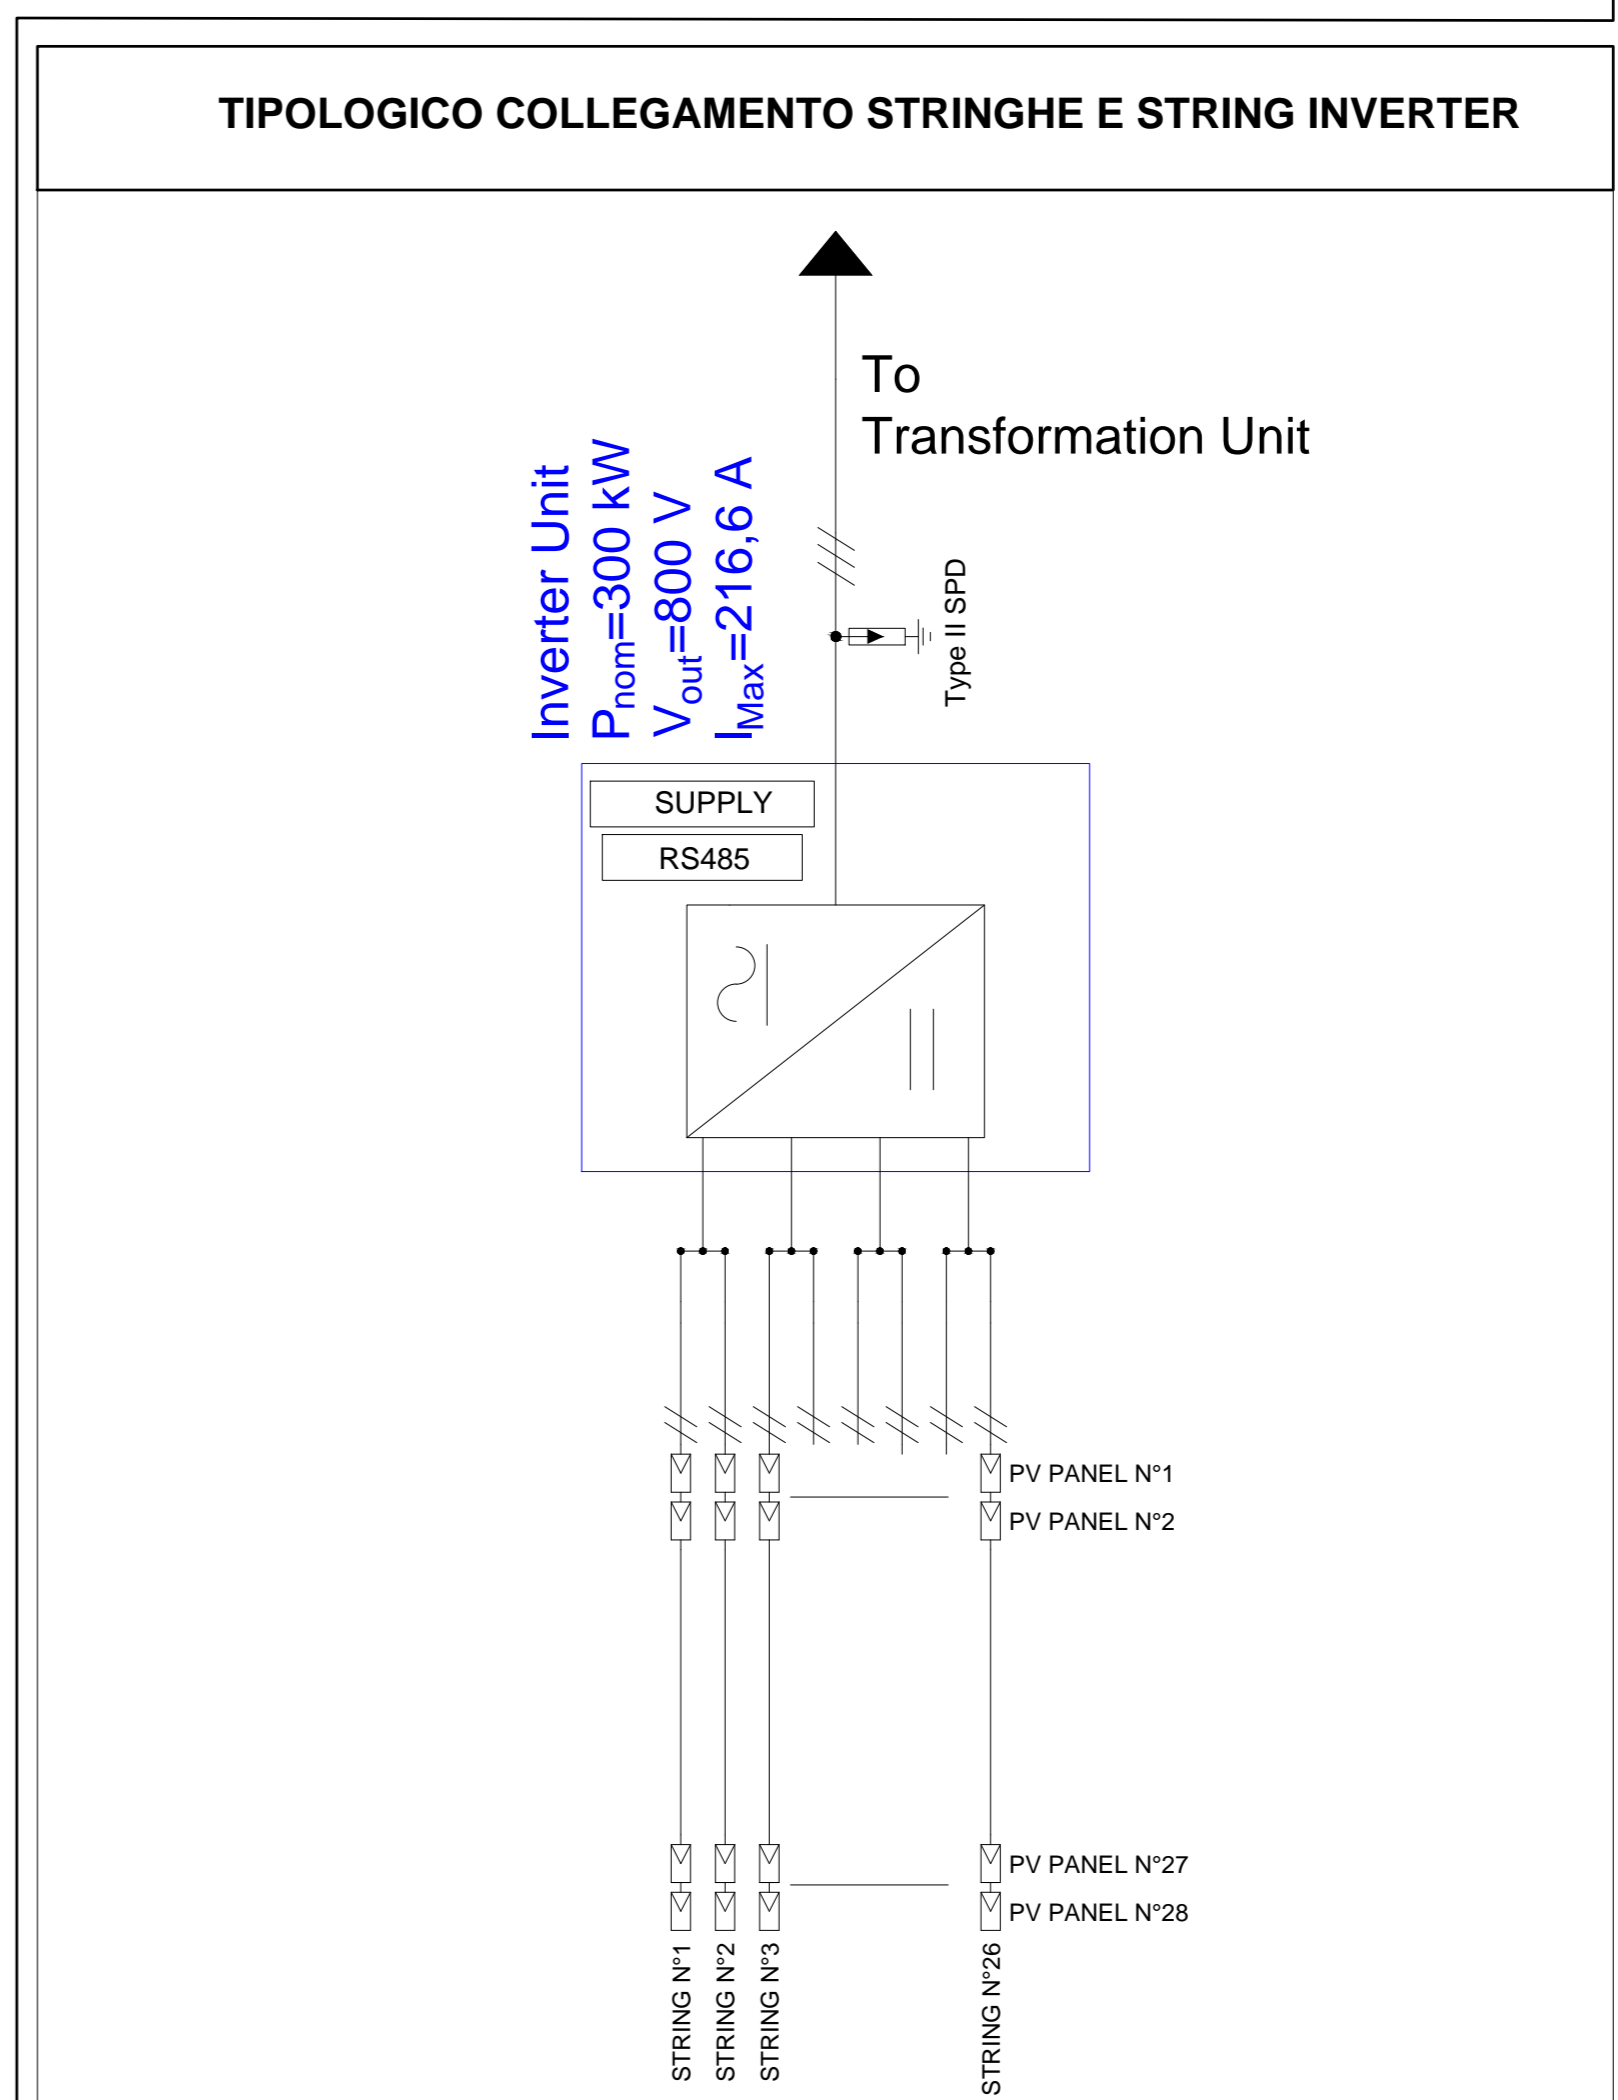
TIPOLOGICO COLLEGAMENTO STRINGHE E STRING INVERTER

To
Transformation Unit

Inverter Unit
$P_{nom}$=300 kW
$V_{out}$=800 V
$I_{Max}$=216,6 A

Type II SPD

SUPPLY

RS485

PV PANEL N°1
PV PANEL N°2

PV PANEL N°27
PV PANEL N°28

STRING N°1
STRING N°2
STRING N°3
STRING N°26